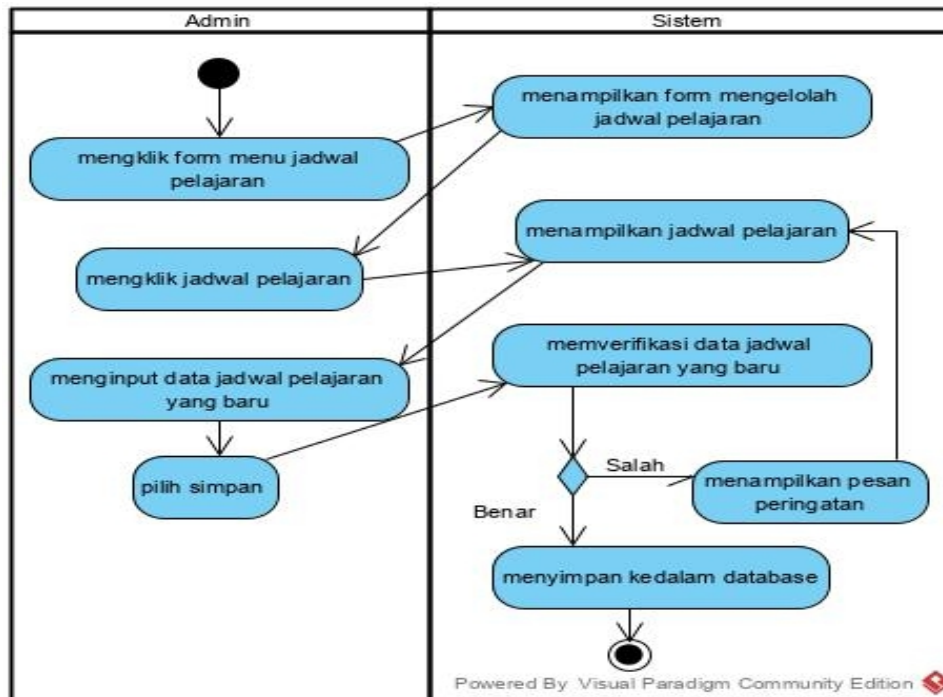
Admin

Sistem

menampilkan form mengelolah jadwal pelajaran

mengklik form menu jadwal pelajaran

menampilkan jadwal pelajaran

mengklik jadwal pelajaran

memverifikasi data jadwal pelajaran yang baru

menginput data jadwal pelajaran yang baru

pilih simpan

Salah

menampilkan pesan peringatan

Benar

menyimpan kedalam database

Powered By Visual Paradigm Community Edition